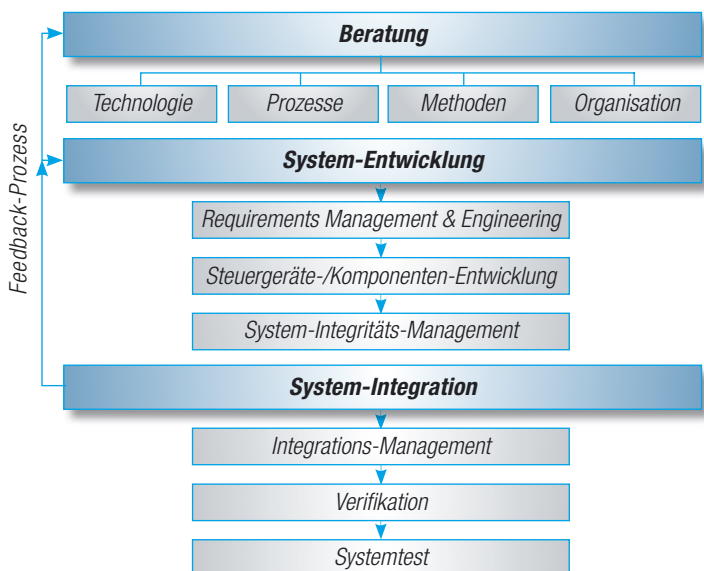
Feedback-Prozess

Beratung

Technologie

Prozesse

Methoden

Organisation

System-Entwicklung

Requirements Management & Engineering

Steuergeräte-/Komponenten-Entwicklung

System-Integritäts-Management

System-Integration

Integrations-Management

Verifikation

Systemtest